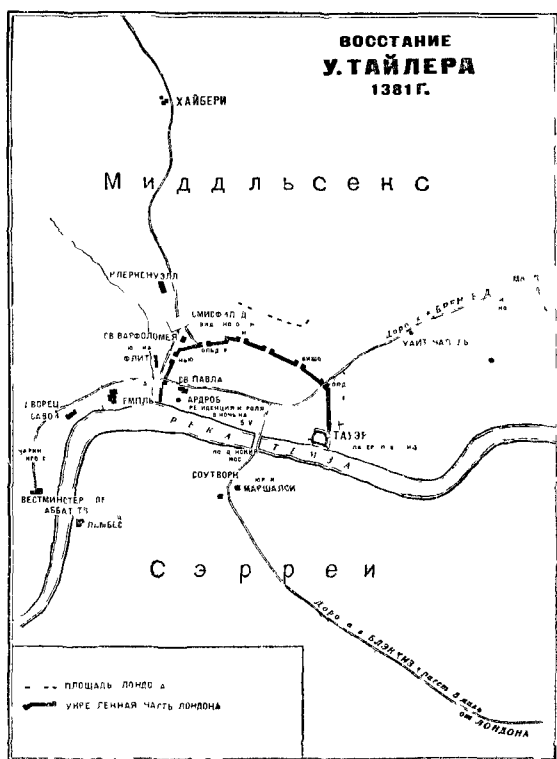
ВОССТАНИЕ
У. ТАЙЛЕРА
1381 Г.

ХАЙБЕРИ

Миддльсекс

КЛЕРКЕНУЭЛЛ

СМИТФИЛД

СВ ВАРФОЛОМЕЯ

ФЛИТ

СВ ПАВЛА

АРДРОБ

ДВОРЕЦ САВОЙ

ТЕМПЛЬ

РЕКА

ТЕМЗА

ТАУЭР

УАЙТ ЧАПЕЛЬ

Дорога в Мейл Энд

СОУТВОРК

МАРШАЛСИ

ВЕСТМИНСТЕР

АББАТСТВО

ЛАМБЕТ

Сэррей

Дорога в Блэкхиз

ПЛОЩАДЬ ЛОНДОНА

УКРЕПЛЕННАЯ ЧАСТЬ ЛОНДОНА

от ЛОНДОНА

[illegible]